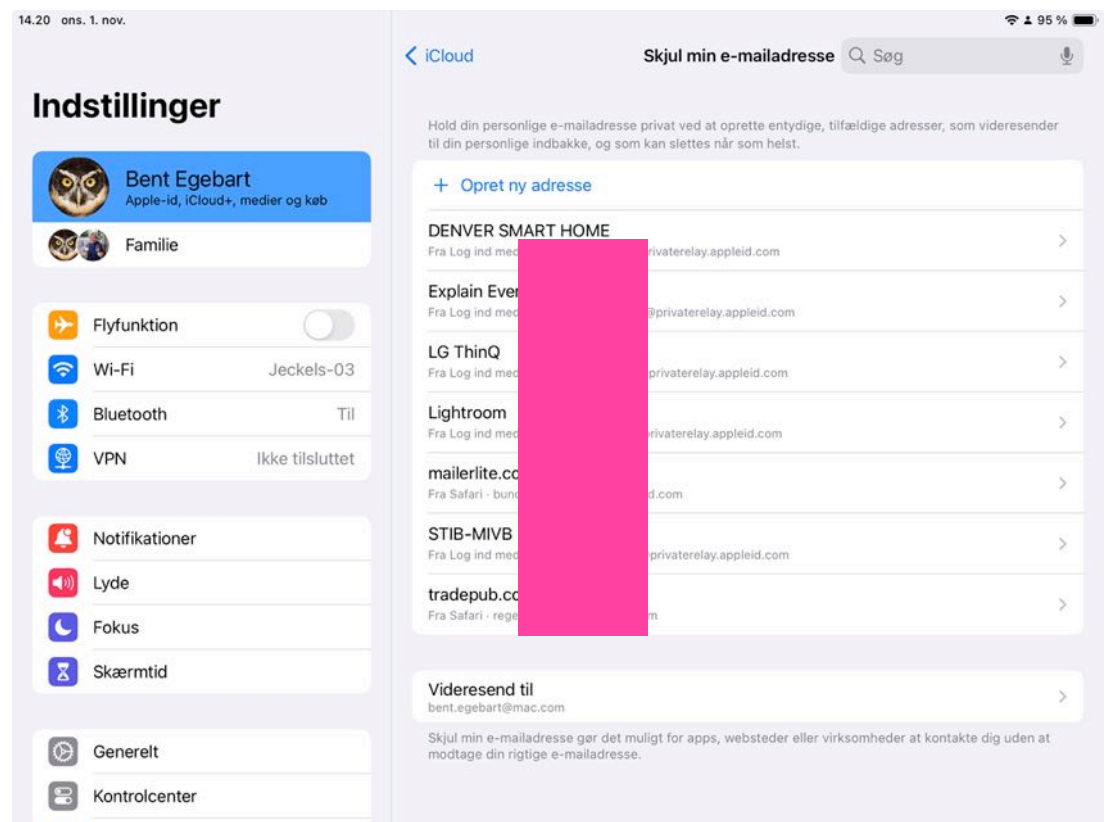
14.20 ons. 1. nov.

95 %

Indstillinger

Bent Egebart
Apple-id, iCloud+, medier og køb

Familie

Flyfunktion

Wi-Fi Jeckels-03

Bluetooth Til

VPN Ikke tilsluttet

Notifikationer

Lyde

Fokus

Skærmtid

Generelt

Kontrolcenter

iCloud

Skjul min e-mailadresse

Søg

Hold din personlige e-mailadresse privat ved at oprette entydige, tilfældige adresser, som videresender til din personlige indbakke, og som kan slettes når som helst.

+ Opret ny adresse

DENVER SMART HOME
Fra Log ind med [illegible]privaterelay.appleid.com

Explain Ever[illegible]
Fra Log ind med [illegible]@privaterelay.appleid.com

LG ThinQ
Fra Log ind med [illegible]privaterelay.appleid.com

Lightroom
Fra Log ind med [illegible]rivaterelay.appleid.com

mailerlite.co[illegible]
Fra Safari - bund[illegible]d.com

STIB-MIVB
Fra Log ind med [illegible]privaterelay.appleid.com

tradepub.co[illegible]
Fra Safari - rege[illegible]m

Videresend til
bent.egebart@mac.com

Skjul min e-mailadresse gør det muligt for apps, websteder eller virksomheder at kontakte dig uden at modtage din rigtige e-mailadresse.